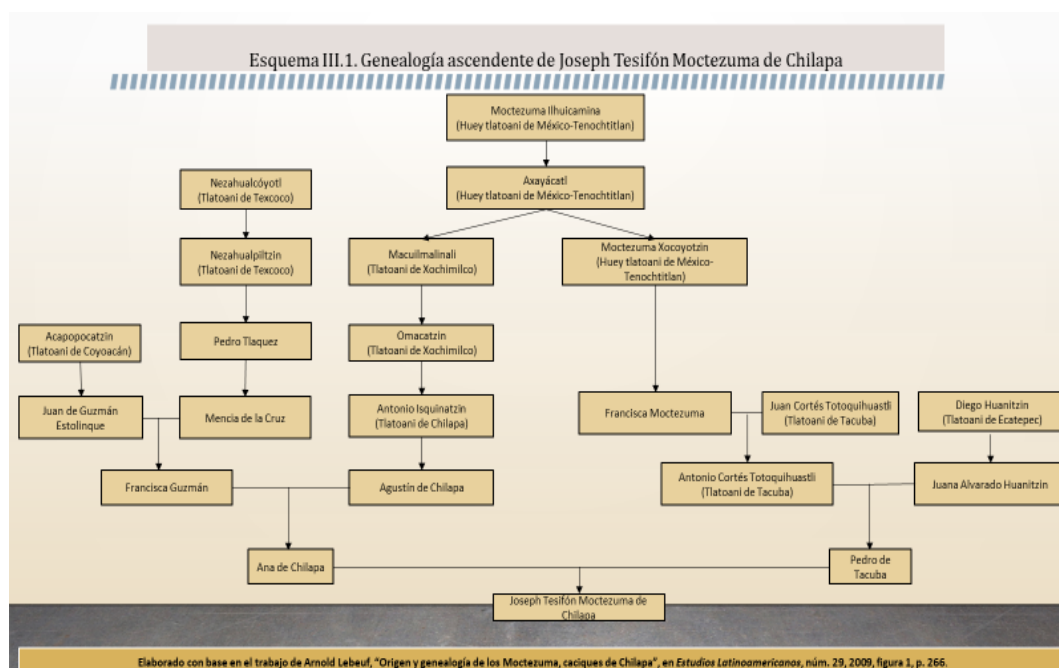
Esquema III.1. Genealogía ascendente de Joseph Tesifón Moctezuma de Chilapa

Moctezuma Ilhuicamina (Huey tlatoani de México-Tenochtitlan)

Axayácatl (Huey tlatoani de México-Tenochtitlan)

Nezahualcóyotl (Tlatoani de Texcoco)

Nezahualpiltzin (Tlatoani de Texcoco)

Macuilmalinali (Tlatoani de Xochimilco)

Moctezuma Xocoyotzin (Huey tlatoani de México-Tenochtitlan)

Acapopocatzin (Tlatoani de Coyoacán)

Pedro Tlaquez

Omacatzin (Tlatoani de Xochimilco)

Juan de Guzmán Estolinque

Mencia de la Cruz

Antonio Isquinatzin (Tlatoani de Chilapa)

Francisca Moctezuma

Juan Cortés Totoquihuastli (Tlatoani de Tacuba)

Diego Huanitzin (Tlatoani de Ecatepec)

Francisca Guzmán

Agustín de Chilapa

Antonio Cortés Totoquihuastli (Tlatoani de Tacuba)

Juana Alvarado Huanitzin

Ana de Chilapa

Pedro de Tacuba

Joseph Tesifón Moctezuma de Chilapa

Elaborado con base en el trabajo de Arnold Lebeuf, "Origen y genealogía de los Moctezuma, caciques de Chilapa", en Estudios Latinoamericanos, núm. 29, 2009, figura 1, p. 266.